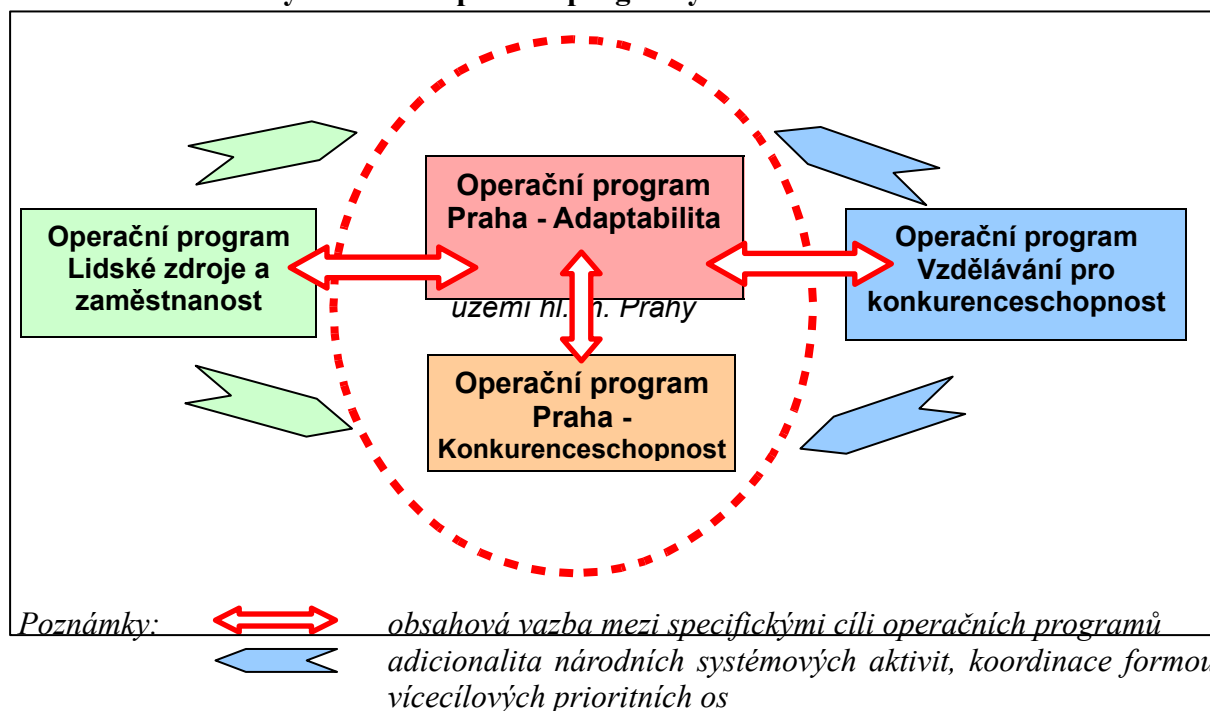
Operační program Praha - Adaptabilita

Operační program Lidské zdroje a zaměstnanost

Operační program Vzdělávání pro konkurenceschopnost

území hl. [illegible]. Prahy

Operační program Praha - Konkurenceschopnost

Poznámky: obsahová vazba mezi specifickými cíli operačních programů

adicionalita národních systémových aktivit, koordinace formou vícecílových prioritních os